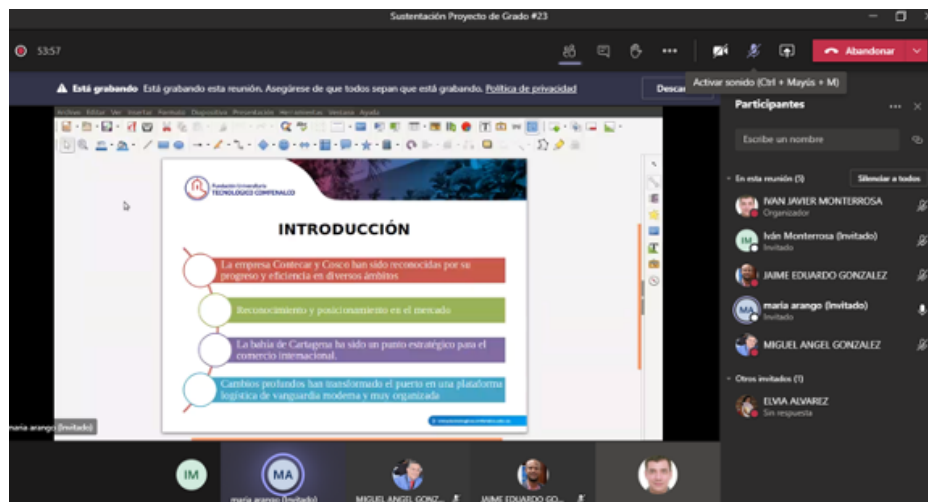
Sustentación Proyecto de Grado #23

53:57

Abandonar

Está grabando Está grabando esta reunión. Asegúrese de que todos sepan que está grabando. Política de privacidad

Descar

Activar sonido (Ctrl + Mayús + M)

Archivo Editar Ver Insertar Formato Diapositiva Presentación Herramientas Ventana Ayuda

Fundación Universitaria TECNOLÓGICO COMFENALCO

INTRODUCCIÓN

La empresa Contecar y Cosco han sido reconocidas por su progreso y eficiencia en diversos ámbitos

Reconocimiento y posicionamiento en el mercado

La bahía de Cartagena ha sido un punto estratégico para el comercio internacional.

Cambios profundos han transformado el puerto en una plataforma logística de vanguardia moderna y muy organizada

maria arango (Invitado)

Participantes

Escribe un nombre

En esta reunión (5)

Silenciar a todos

IVAN JAVIER MONTERROSA
Organizador

Iván Monterrosa (Invitado)
Invitado

JAIME EDUARDO GONZALEZ

maria arango (Invitado)
Invitado

MIGUEL ANGEL GONZALEZ

Otros invitados (1)

ELVIA ALVAREZ
Sin respuesta

IM

MA

maria arango (Invitado)

MIGUEL ANGEL GONZ...

JAIME EDUARDO GO...